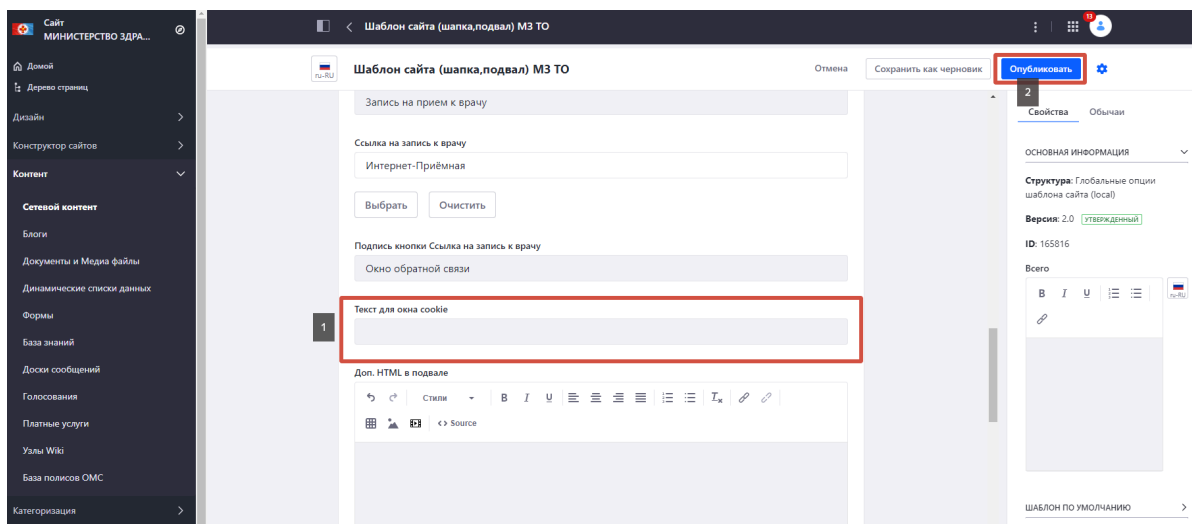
Сайт
МИНИСТЕРСТВО ЗДРА...

Домой
Дерево страниц
Дизайн
Конструктор сайтов
Контент
Сетевой контент
Блоги
Документы и Медиа файлы
Динамические списки данных
Формы
База знаний
Доски сообщений
Голосования
Платные услуги
Узлы Wiki
База полисов ОМС
Категоризация

Шаблон сайта (шапка,подвал) МЗ ТО

13

ru-RU
Шаблон сайта (шапка,подвал) МЗ ТО
Отмена
Сохранить как черновик
Опубликовать
2

Запись на прием к врачу

Ссылка на запись к врачу
Интернет-Приёмная
Выбрать
Очистить

Подпись кнопки Ссылка на запись к врачу
Окно обратной связи

1
Текст для окна cookie

Доп. HTML в подвале
Стили
B I U
<> Source

Свойства
Обычаи
ОСНОВНАЯ ИНФОРМАЦИЯ
Структура: Глобальные опции шаблона сайта (local)
Версия: 2.0 УТВЕРЖДЕННЫЙ
ID: 165816
Всего
B I U
ru-RU
ШАБЛОН ПО УМОЛЧАНИЮ